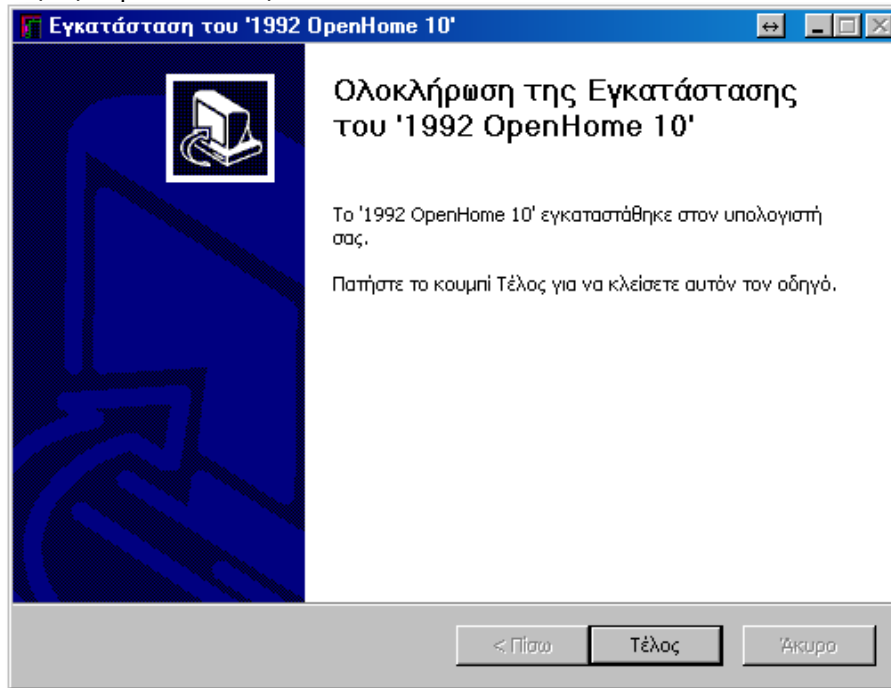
Εγκατάσταση του '1992 OpenHome 10'

Ολοκλήρωση της Εγκατάστασης του '1992 OpenHome 10'

Το '1992 OpenHome 10' εγκαταστάθηκε στον υπολογιστή σας.

Πατήστε το κουμπί Τέλος για να κλείσετε αυτόν τον οδηγό.

< Πίσω Τέλος Άκυρο